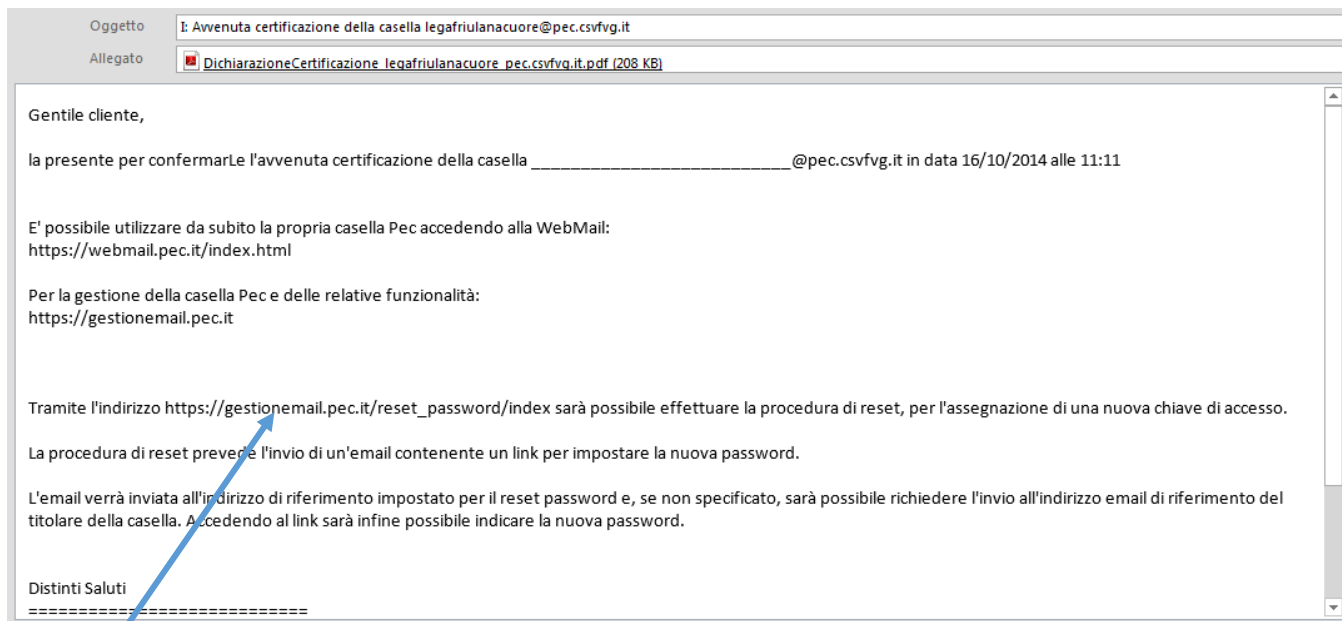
Oggetto I: Avvenuta certificazione della casella legafriulanacuore@pec.csvfvg.it

Allegato DichiarazioneCertificazione_legafriulanacuore_pec.csvfvg.it.pdf (208 KB)

Gentile cliente,

la presente per confermarLe l'avvenuta certificazione della casella ___________________________@pec.csvfvg.it in data 16/10/2014 alle 11:11

E' possibile utilizzare da subito la propria casella Pec accedendo alla WebMail:
https://webmail.pec.it/index.html

Per la gestione della casella Pec e delle relative funzionalità:
https://gestionemail.pec.it

Tramite l'indirizzo https://gestionemail.pec.it/reset_password/index sarà possibile effettuare la procedura di reset, per l'assegnazione di una nuova chiave di accesso.

La procedura di reset prevede l'invio di un'email contenente un link per impostare la nuova password.

L'email verrà inviata all'indirizzo di riferimento impostato per il reset password e, se non specificato, sarà possibile richiedere l'invio all'indirizzo email di riferimento del titolare della casella. Accedendo al link sarà infine possibile indicare la nuova password.

Distinti Saluti
============================